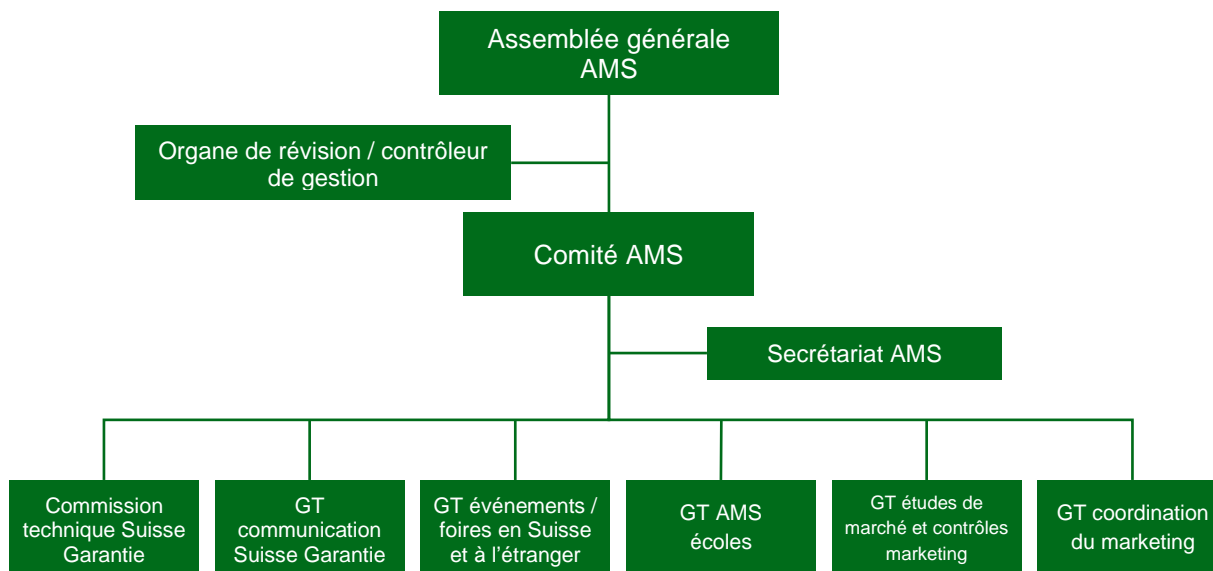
Assemblée générale AMS

Organe de révision / contrôleur de gestion

Comité AMS

Secrétariat AMS

Commission technique Suisse Garantie

GT communication Suisse Garantie

GT événements / foires en Suisse et à l'étranger

GT AMS écoles

GT études de marché et contrôles marketing

GT coordination du marketing